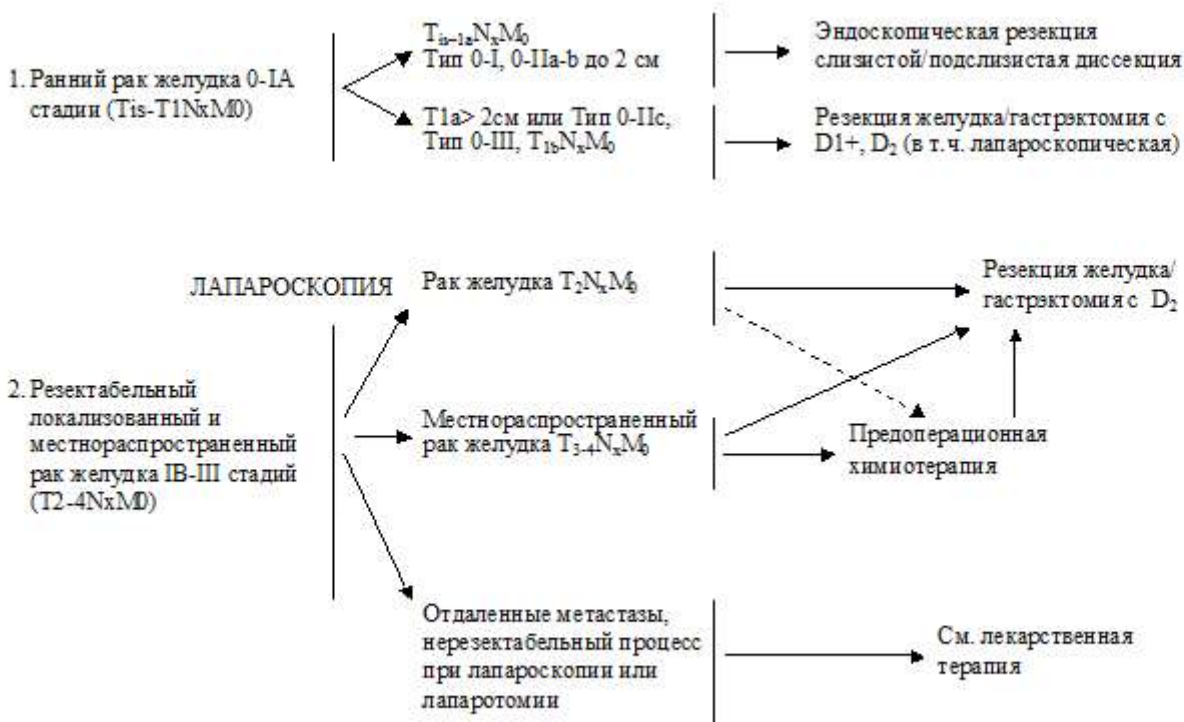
1. Ранний рак желудка 0-IA стадии (Tis-T1NxM0)

$T_{is-1a}N_xM_0$
Тип 0-I, 0-IIa-b до 2 см

Эндоскопическая резекция слизистой/подслизистая диссекция

T1a> 2см или Тип 0-IIc, Тип 0-III, $T_{1b}N_xM_0$

Резекция желудка/гастрэктомия с D1+, $D_2$ (в т.ч. лапароскопическая)

ЛАПАРОСКОПИЯ

2. Резектабельный локализованный и местнораспространенный рак желудка IB-III стадий (T2-4NxM0)

Рак желудка $T_2N_xM_0$

Резекция желудка/ гастрэктомия с $D_2$

Местнораспространенный рак желудка $T_{3-4}N_xM_0$

Предоперационная химиотерапия

Отдаленные метастазы, нерезектабельный процесс при лапароскопии или лапаротомии

См. лекарственная терапия